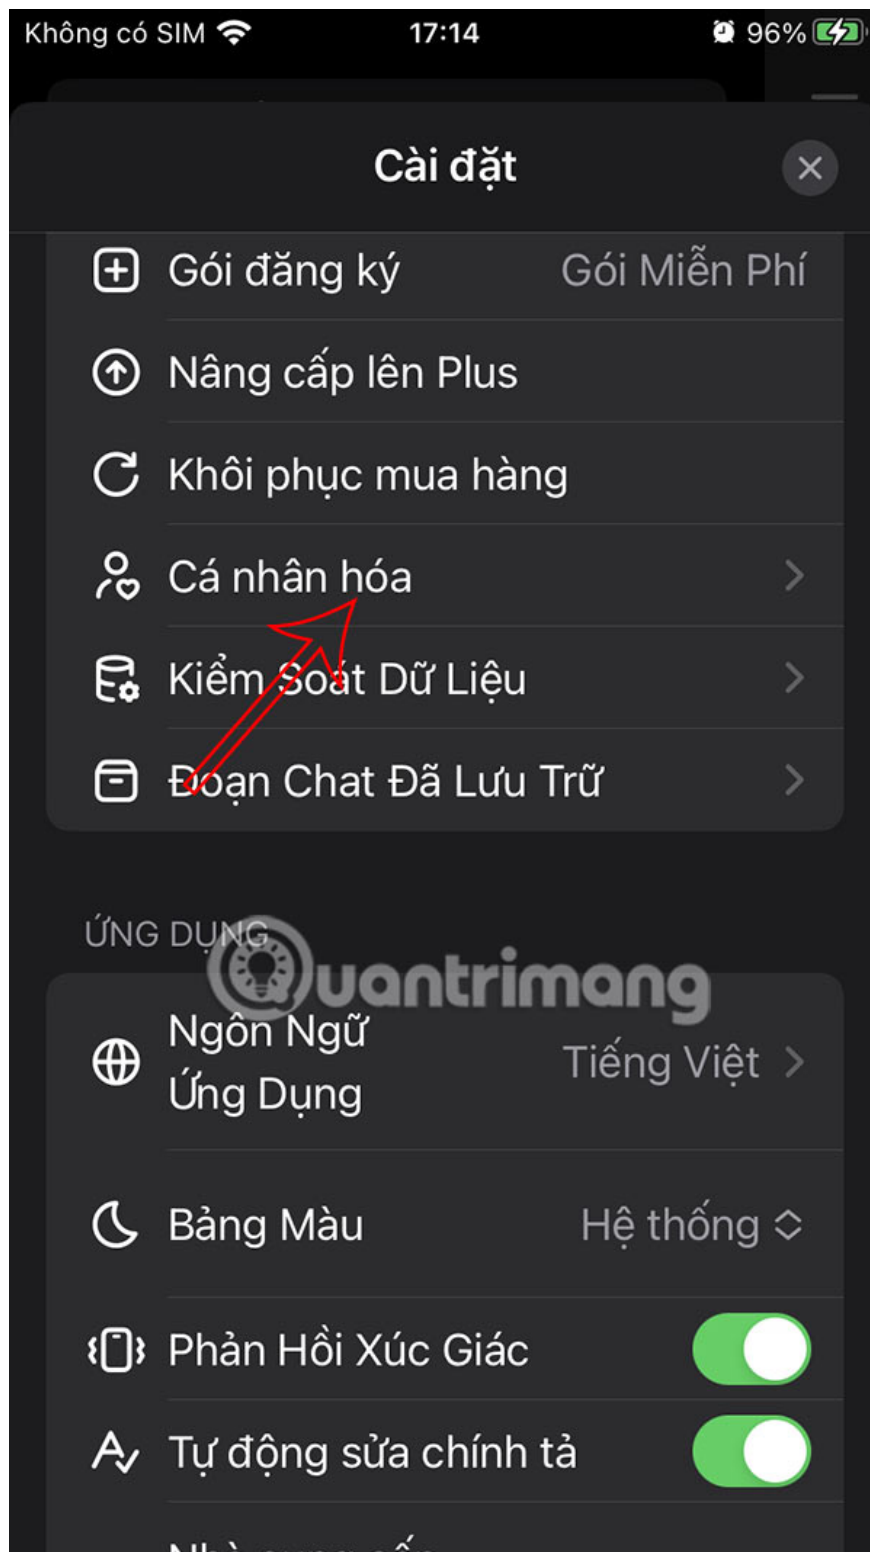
Không có SIM 17:14 96%

Cài đặt

Gói đăng ký Gói Miễn Phí

Nâng cấp lên Plus

Khôi phục mua hàng

Cá nhân hóa

Kiểm Soát Dữ Liệu

Đoạn Chat Đã Lưu Trữ

ỨNG DỤNG

Ngôn Ngữ Ứng Dụng Tiếng Việt

Bảng Màu Hệ thống

Phản Hồi Xúc Giác

Tự động sửa chính tả

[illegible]

Quantrimang